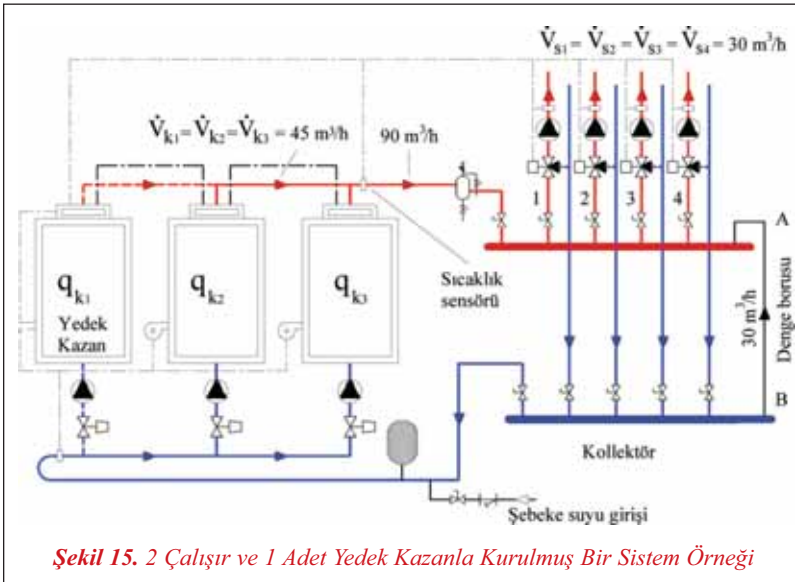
$\dot{V}_{S1} = \dot{V}_{S2} = \dot{V}_{S3} = \dot{V}_{S4} = 30\ m^3/h$

$\dot{V}_{k1} = \dot{V}_{k2} = \dot{V}_{k3} = 45\ m^3/h$

90 m³/h

4

1 2 3 4

A

$q_{k1}$
Yedek
Kazan

$q_{k2}$

$q_{k3}$

Sıcaklık
sensörü

30 m³/h

Denge borusu

B

Kollektör

Şebeke suyu girişi

**Şekil 15.** 2 Çalışır ve 1 Adet Yedek Kazanla Kurulmuş Bir Sistem Örneği